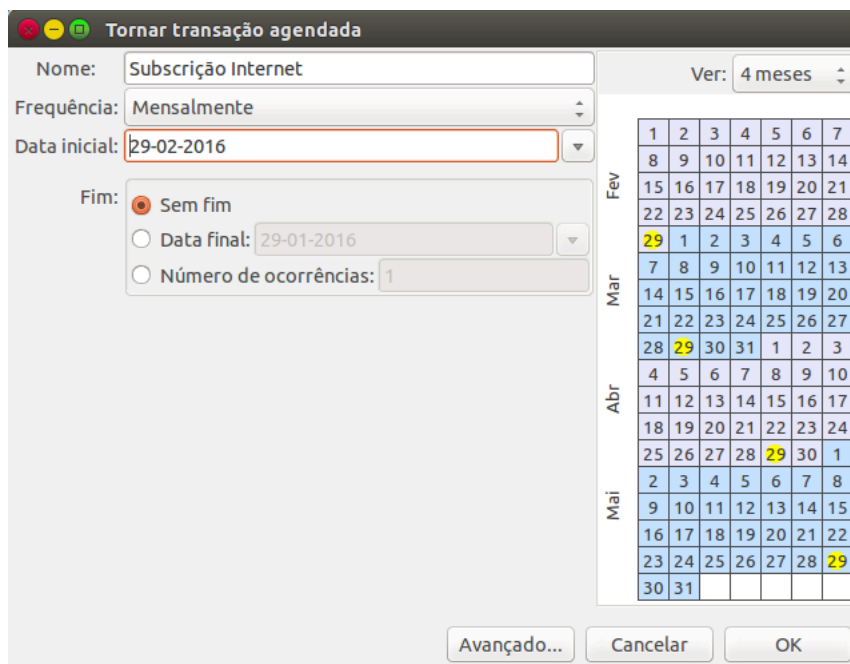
Tornar transação agendada

Nome: Subscrição Internet

Frequência: Mensalmente

Data inicial: 29-02-2016

Fim:
Sem fim
Data final: 29-01-2016
Número de ocorrências: 1

Ver: 4 meses

| | | | | | | | |
|---|---|---|---|---|---|---|---|
| Fev | 1 | 2 | 3 | 4 | 5 | 6 | 7 |
| | 8 | 9 | 10 | 11 | 12 | 13 | 14 |
| | 15 | 16 | 17 | 18 | 19 | 20 | 21 |
| | 22 | 23 | 24 | 25 | 26 | 27 | 28 |
| Mar | 29 | 1 | 2 | 3 | 4 | 5 | 6 |
| | 7 | 8 | 9 | 10 | 11 | 12 | 13 |
| | 14 | 15 | 16 | 17 | 18 | 19 | 20 |
| | 21 | 22 | 23 | 24 | 25 | 26 | 27 |
| | 28 | 29 | 30 | 31 | 1 | 2 | 3 |
| Abr | 4 | 5 | 6 | 7 | 8 | 9 | 10 |
| | 11 | 12 | 13 | 14 | 15 | 16 | 17 |
| | 18 | 19 | 20 | 21 | 22 | 23 | 24 |
| | 25 | 26 | 27 | 28 | 29 | 30 | 1 |
| Mai | 2 | 3 | 4 | 5 | 6 | 7 | 8 |
| | 9 | 10 | 11 | 12 | 13 | 14 | 15 |
| | 16 | 17 | 18 | 19 | 20 | 21 | 22 |
| | 23 | 24 | 25 | 26 | 27 | 28 | 29 |
| | 30 | 31 | | | | | |

Avançado... Cancelar OK